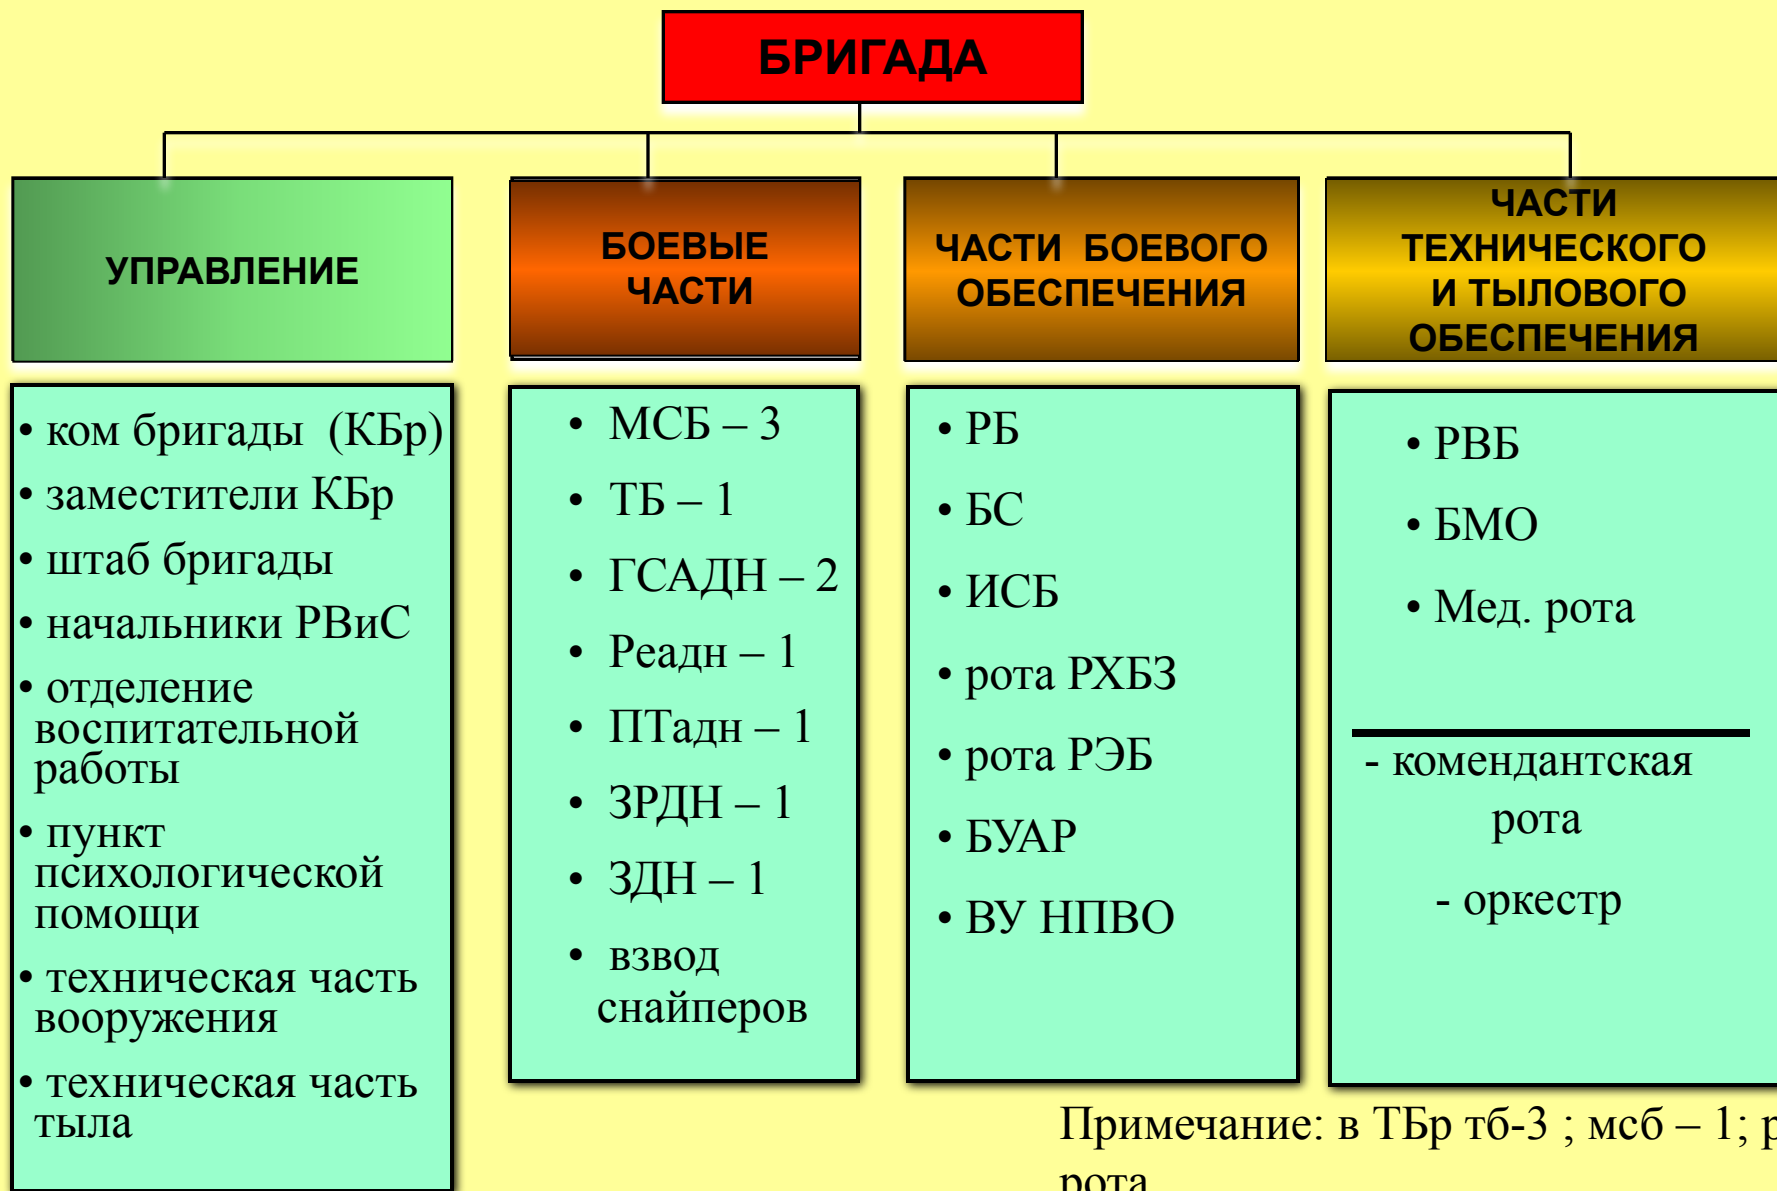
БРИГАДА

УПРАВЛЕНИЕ

• ком бригады (КБр)
• заместители КБр
• штаб бригады
• начальники РВиС
• отделение воспитательной работы
• пункт психологической помощи
• техническая часть вооружения
• техническая часть тыла

БОЕВЫЕ ЧАСТИ

• МСБ – 3
• ТБ – 1
• ГСАДН – 2
• Реадн – 1
• ПТадн – 1
• ЗРДН – 1
• ЗДН – 1
• взвод снайперов

ЧАСТИ БОЕВОГО ОБЕСПЕЧЕНИЯ

• РБ
• БС
• ИСБ
• рота РХБЗ
• рота РЭБ
• БУАР
• ВУ НПВО

ЧАСТИ ТЕХНИЧЕСКОГО И ТЫЛОВОГО ОБЕСПЕЧЕНИЯ

• РВБ
• БМО
• Мед. рота

- комендантская рота
- оркестр

Примечание: в ТБр тб-3 ; мсб – 1; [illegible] рота